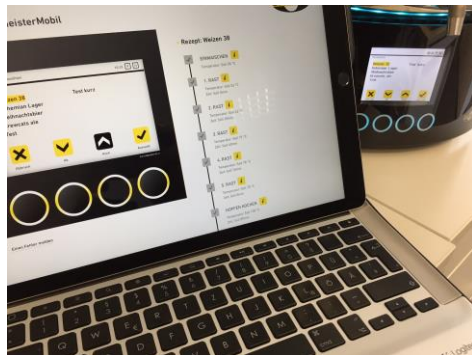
eisterMobil

Rezept: Weizen 38

Test kurz

izen 38
hemian Lager
edmachbier
Francais ale
Test

EINMAISCHEN

1. RAST

2. RAST

3. RAST

4. RAST

5. RAST

WÜRZE KOCHEN

Weizen 38
Bohemian Lager
Mailbock
Test